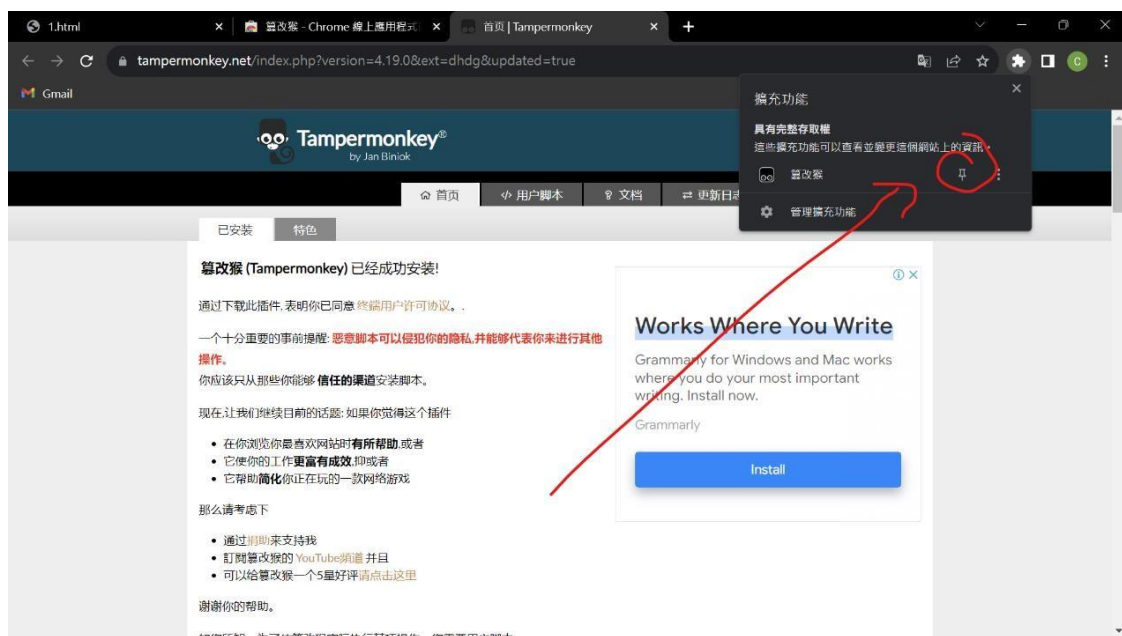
1.html ×
篡改猴 - Chrome 線上應用程式 ×
首页 | Tampermonkey ×
+

tampermonkey.net/index.php?version=4.19.0&ext=dhdg&updated=true

Gmail

Tampermonkey®
by Jan Biniok

首页
用户脚本
文档
更新日志

已安装
特色

篡改猴 (Tampermonkey) 已经成功安装!

通过下载此插件, 表明你已同意 终端用户许可协议。.

一个十分重要的事前提醒: 恶意脚本可以侵犯你的隐私,并能够代表你来进行其他操作。
你应该只从那些你能够 信任的渠道安装脚本。

现在,让我们继续目前的话题: 如果你觉得这个插件

• 在你浏览你最喜欢网站时有所帮助,或者
• 它使你的工作更富有成效,抑或者
• 它帮助简化你正在玩的一款网络游戏

那么请考虑下

• 通过捐助来支持我
• 訂閱篡改猴的 YouTube頻道 并且
• 可以给篡改猴一个5星好评请点击这里

谢谢你的帮助。

Works Where You Write
Grammarly for Windows and Mac works where you do your most important writing. Install now.
Grammarly
Install

擴充功能
具有完整存取權
這些擴充功能可以查看並變更這個網站上的資訊。
篡改猴
管理擴充功能